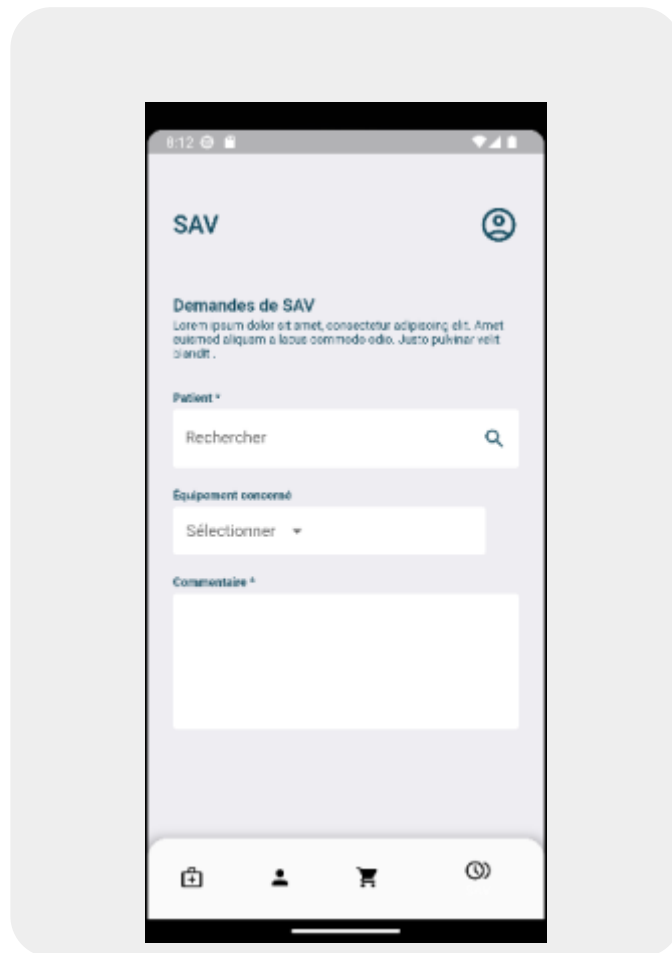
8:12

SAV

Demandes de SAV

Lorem ipsum dolor sit amet, consectetur adipiscing elit. Amet euismod aliquam a lacus commodo odio. Justo pulvinar velit blandit .

Patient *

Rechercher

Équipement concerné

Sélectionner

Commentaire *